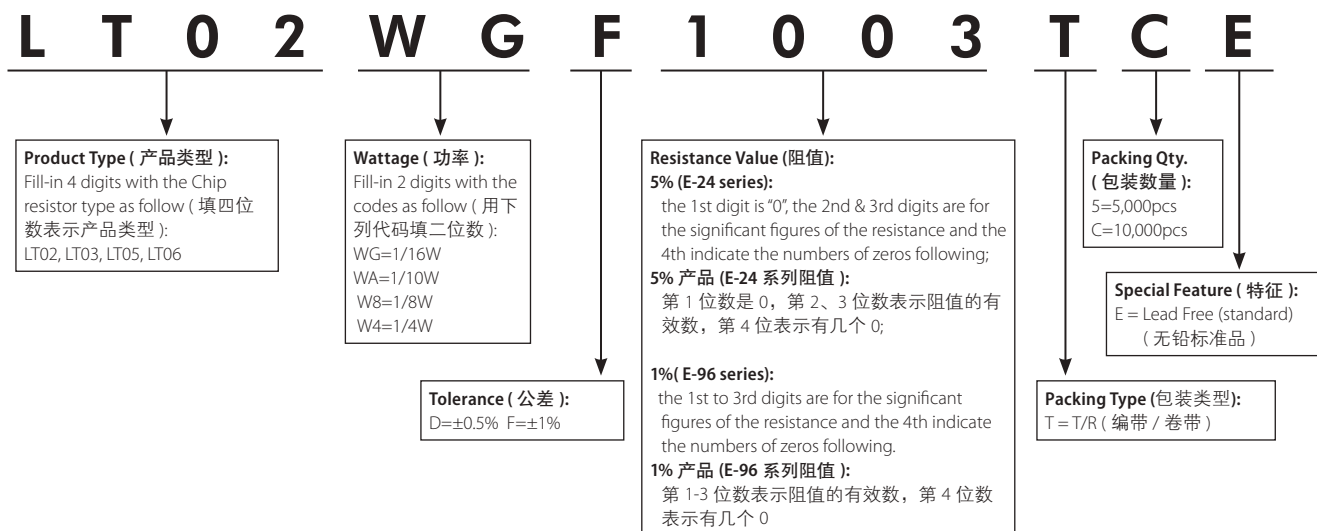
L T 0 2 W G F 1 0 0 3 T C E

Product Type ( 产品类型 ):
Fill-in 4 digits with the Chip resistor type as follow ( 填四位数表示产品类型 ):
LT02, LT03, LT05, LT06

Wattage ( 功率 ):
Fill-in 2 digits with the codes as follow ( 用下列代码填二位数 ):
WG=1/16W
WA=1/10W
W8=1/8W
W4=1/4W

Tolerance ( 公差 ):
D=±0.5% F=±1%

Resistance Value (阻值):
5% (E-24 series):
the 1st digit is "0", the 2nd & 3rd digits are for the significant figures of the resistance and the 4th indicate the numbers of zeros following;
5% 产品 (E-24 系列阻值 ):
第 1 位数是 0，第 2、3 位数表示阻值的有效数，第 4 位表示有几个 0;

1%( E-96 series):
the 1st to 3rd digits are for the significant figures of the resistance and the 4th indicate the numbers of zeros following.
1% 产品 (E-96 系列阻值 ):
第 1-3 位数表示阻值的有效数，第 4 位数表示有几个 0

Packing Qty.
( 包装数量 ):
5=5,000pcs
C=10,000pcs

Special Feature ( 特征 ):
E = Lead Free (standard)
( 无铅标准品 )

Packing Type (包装类型):
T = T/R ( 编带 / 卷带 )